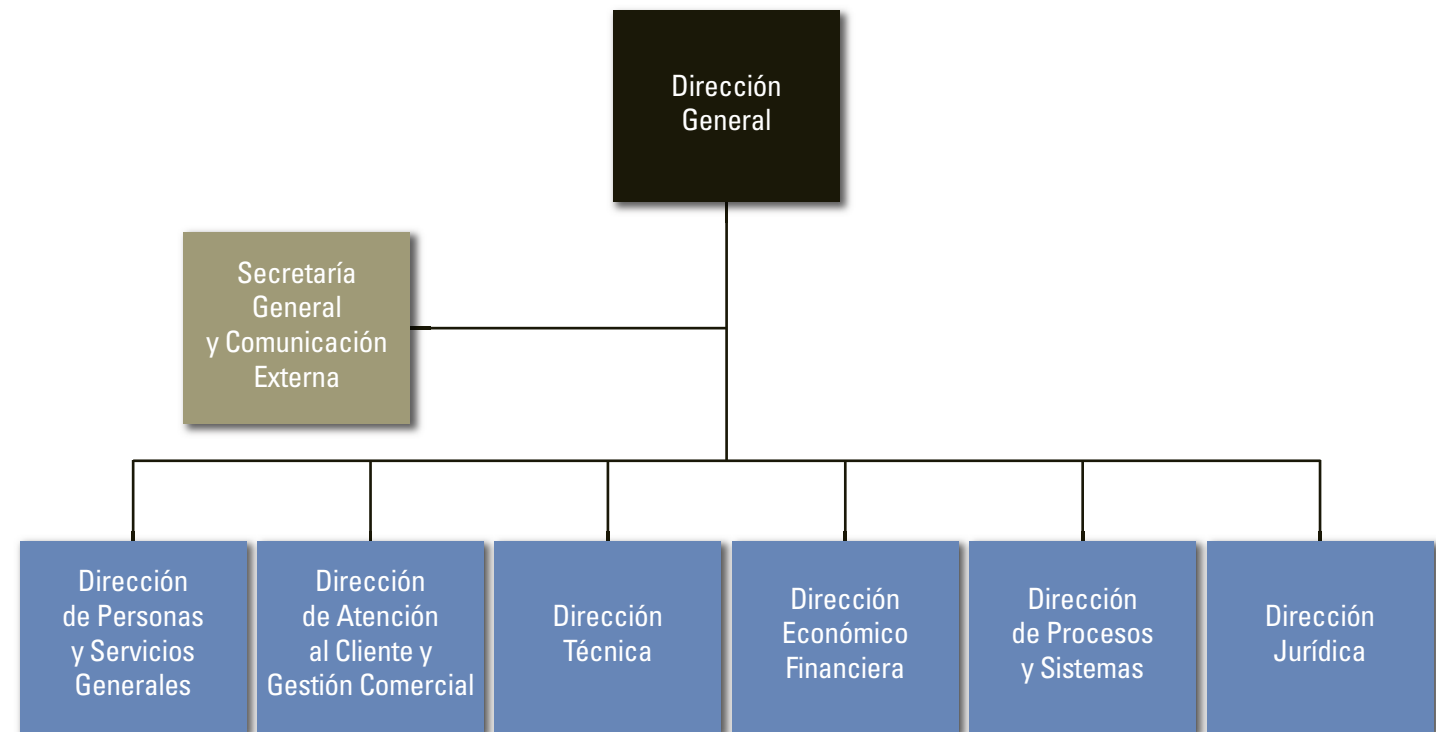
Dirección General

Secretaría General y Comunicación Externa

Dirección de Personas y Servicios Generales

Dirección de Atención al Cliente y Gestión Comercial

Dirección Técnica

Dirección Económico Financiera

Dirección de Procesos y Sistemas

Dirección Jurídica